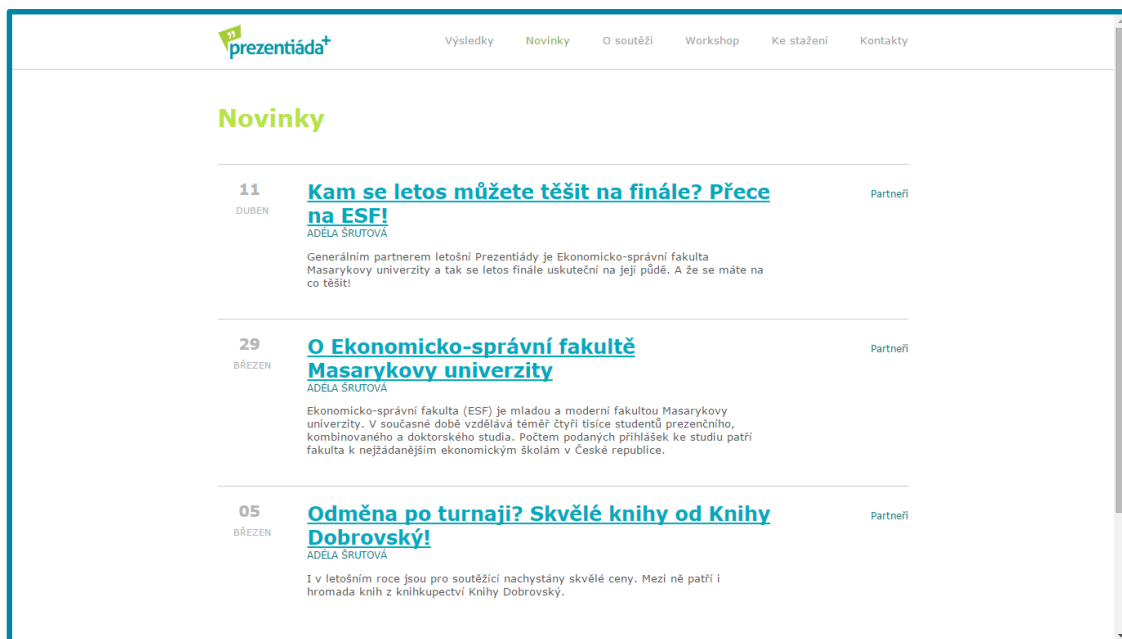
prezentiáda+

Výsledky Novinky O soutěži Workshop Ke stažení Kontakty

Novinky

11
DUBEN

Kam se letos můžete těšit na finále? Přece na ESF!
ADÉLA ŠRUTOVÁ

Generálním partnerem letošní Prezentiády je Ekonomicko-správní fakulta Masarykovy univerzity a tak se letos finále uskuteční na její půdě. A že se máte na co těšit!

Partneři

29
BŘEZEN

O Ekonomicko-správní fakultě Masarykovy univerzity
ADÉLA ŠRUTOVÁ

Ekonomicko-správní fakulta (ESF) je mladou a moderní fakultou Masarykovy univerzity. V současné době vzdělává téměř čtyři tisíce studentů prezenčního, kombinovaného a doktorského studia. Počtem podaných přihlášek ke studiu patří fakulta k nejžádanějším ekonomickým školám v České republice.

Partneři

05
BŘEZEN

Odměna po turnaji? Skvělé knihy od Knihy Dobrovský!
ADÉLA ŠRUTOVÁ

I v letošním roce jsou pro soutěžící nachystány skvělé ceny. Mezi ně patří i hromada knih z knihkupectví Knihy Dobrovský.

Partneři